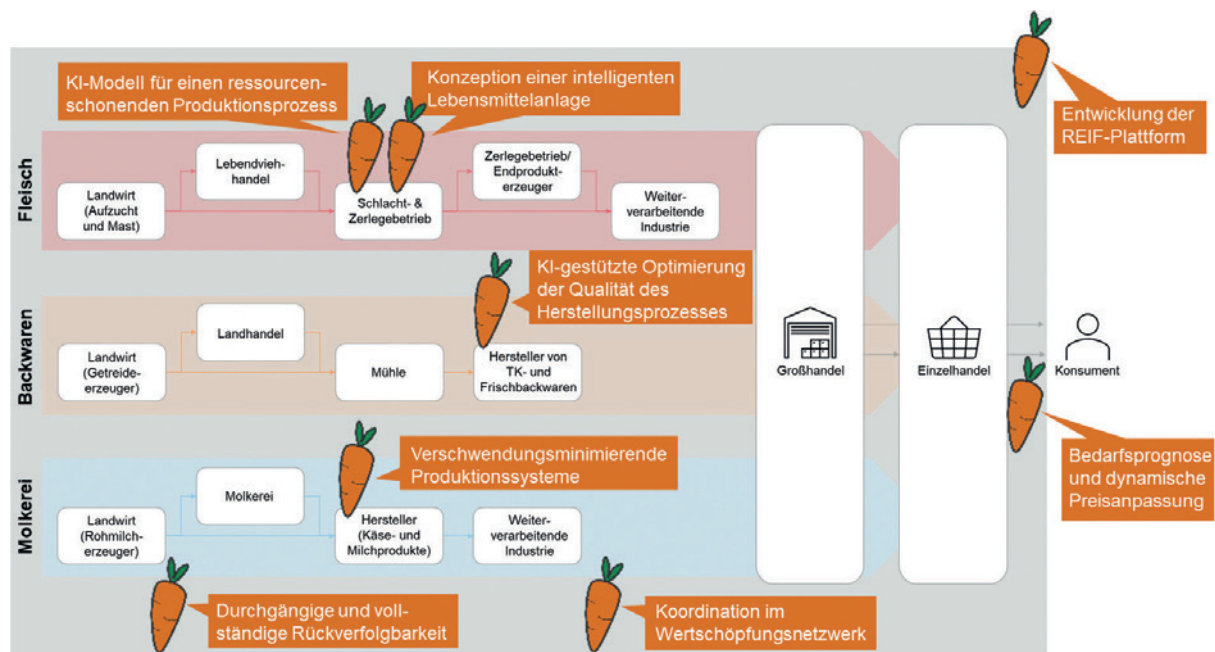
KI-Modell für einen ressourcenschonenden Produktionsprozess

Konzeption einer intelligenten Lebensmittelanlage

Entwicklung der REIF-Plattform

Fleisch

Landwirt (Aufzucht und Mast)

Lebendviehhandel

Schlacht- & Zerlegebetrieb

Zerlegebetrieb/ Endprodukterzeuger

Weiterverarbeitende Industrie

KI-gestützte Optimierung der Qualität des Herstellungsprozesses

Backwaren

Landwirt (Getreideerzeuger)

Landhandel

Mühle

Hersteller von TK- und Frischbackwaren

Großhandel

Einzelhandel

Konsument

Bedarfsprognose und dynamische Preisanpassung

Verschwendungsminimierende Produktionssysteme

Molkerei

Landwirt (Rohmilcherzeuger)

Molkerei

Hersteller (Käse- und Milchprodukte)

Weiterverarbeitende Industrie

Durchgängige und vollständige Rückverfolgbarkeit

Koordination im Wertschöpfungsnetzwerk